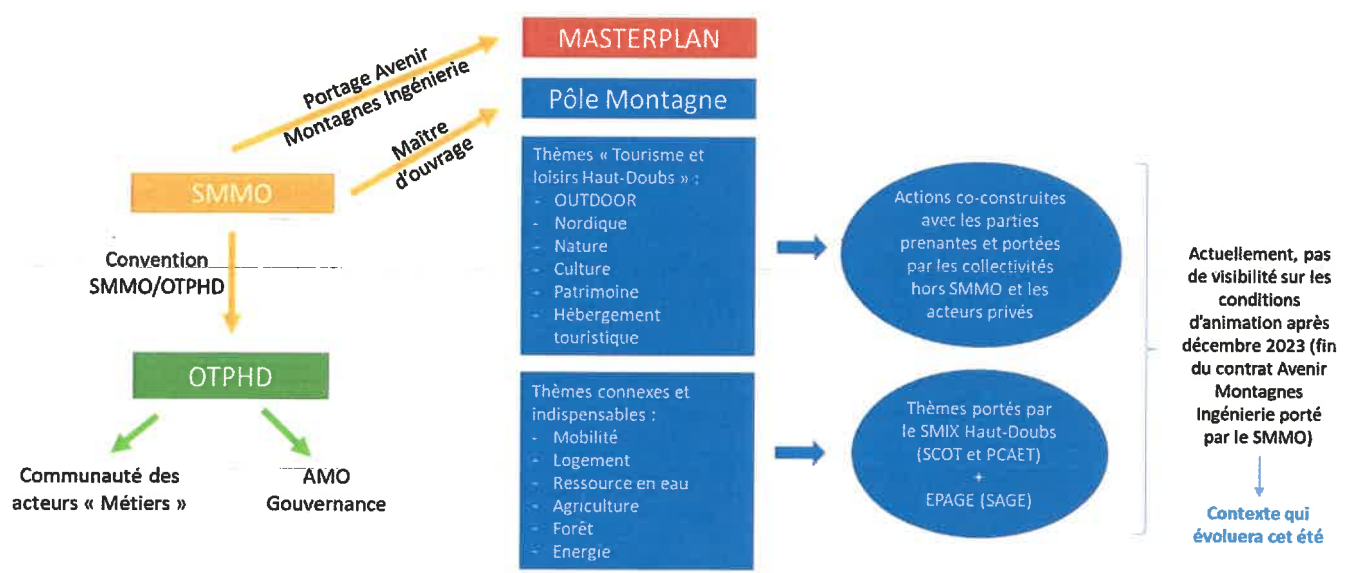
Portage Avenir Montagnes Ingénierie

Maître d'ouvrage

MASTERPLAN

Pôle Montagne

SMMO

Convention SMMO/OTPHD

OTPHD

Communauté des acteurs « Métiers »

AMO Gouvernance

Thèmes « Tourisme et loisirs Haut-Doubs » :
- OUTDOOR
- Nordique
- Nature
- Culture
- Patrimoine
- Hébergement touristique

Thèmes connexes et indispensables :
- Mobilité
- Logement
- Ressource en eau
- Agriculture
- Forêt
- Energie

Actions co-construites avec les parties prenantes et portées par les collectivités hors SMMO et les acteurs privés

Thèmes portés par le SMIX Haut-Doubs (SCOT et PCAET)
+
EPAGE (SAGE)

Actuellement, pas de visibilité sur les conditions d'animation après décembre 2023 (fin du contrat Avenir Montagnes Ingénierie porté par le SMMO)

Contexte qui évoluera cet été